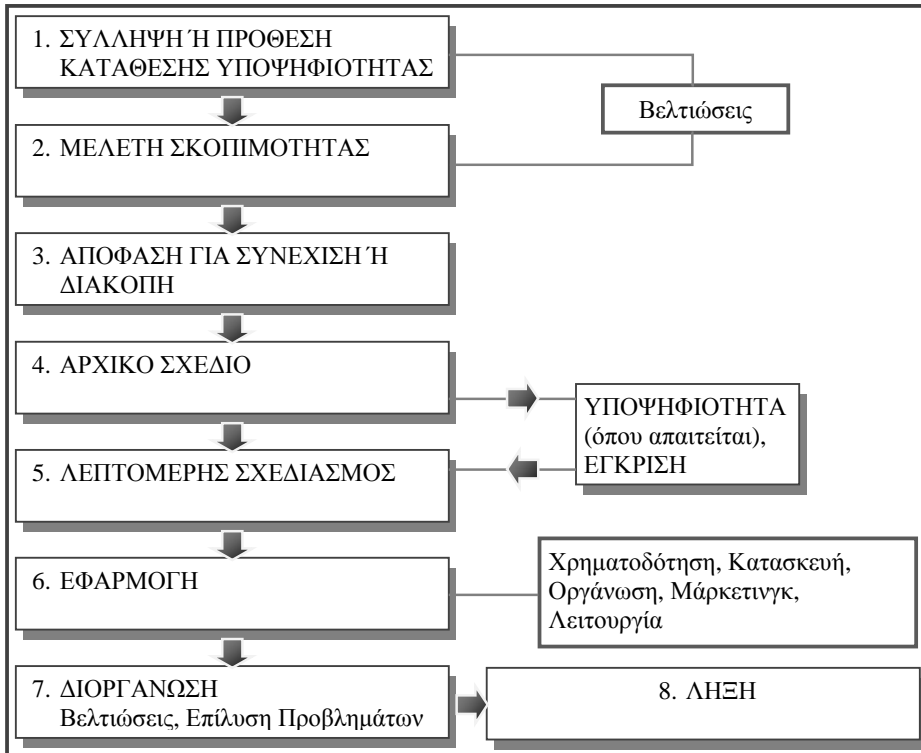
1. ΣΥΛΛΗΨΗ Ή ΠΡΟΘΕΣΗ ΚΑΤΑΘΕΣΗΣ ΥΠΟΨΗΦΙΟΤΗΤΑΣ

Βελτιώσεις

2. ΜΕΛΕΤΗ ΣΚΟΠΙΜΟΤΗΤΑΣ

3. ΑΠΟΦΑΣΗ ΓΙΑ ΣΥΝΕΧΙΣΗ Ή ΔΙΑΚΟΠΗ

4. ΑΡΧΙΚΟ ΣΧΕΔΙΟ

ΥΠΟΨΗΦΙΟΤΗΤΑ (όπου απαιτείται), ΕΓΚΡΙΣΗ

5. ΛΕΠΤΟΜΕΡΗΣ ΣΧΕΔΙΑΣΜΟΣ

6. ΕΦΑΡΜΟΓΗ

Χρηματοδότηση, Κατασκευή, Οργάνωση, Μάρκετινγκ, Λειτουργία

7. ΔΙΟΡΓΑΝΩΣΗ
Βελτιώσεις, Επίλυση Προβλημάτων

8. ΛΗΞΗ